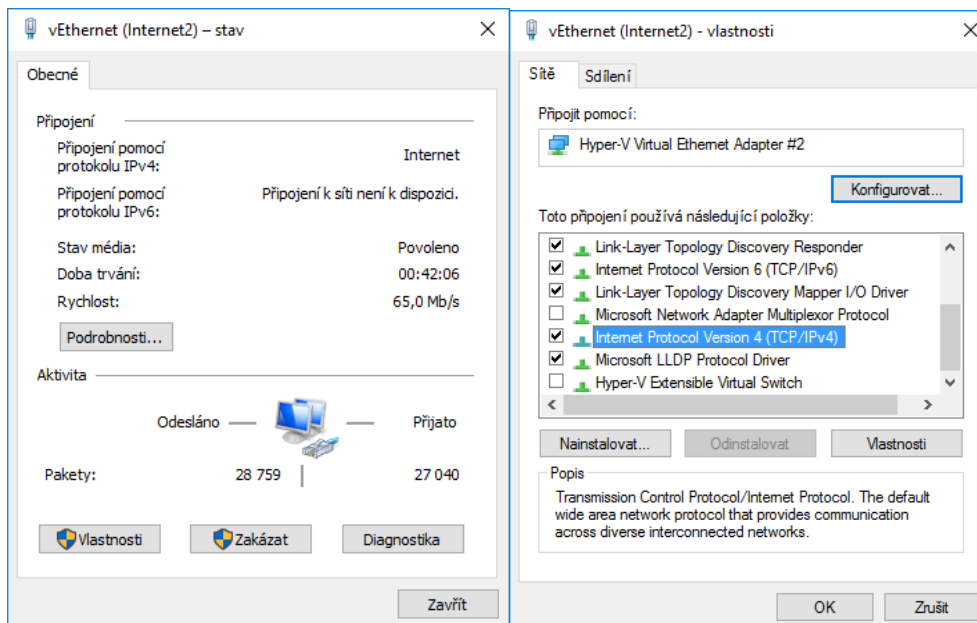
vEthernet (Internet2) – stav

Obecné

Připojení

Připojení pomocí protokolu IPv4: Internet

Připojení pomocí protokolu IPv6: Připojení k síti není k dispozici.

Stav média: Povoleno

Doba trvání: 00:42:06

Rychlost: 65,0 Mb/s

Podrobnosti...

Aktivita

Odesláno — Přijato

Pakety: 28 759 | 27 040

Vlastnosti Zakázat Diagnostika

Zavřít

vEthernet (Internet2) - vlastnosti

Sítě Sdílení

Připojit pomocí:

Hyper-V Virtual Ethernet Adapter #2

Konfigurovat...

Toto připojení používá následující položky:

Link-Layer Topology Discovery Responder
Internet Protocol Version 6 (TCP/IPv6)
Link-Layer Topology Discovery Mapper I/O Driver
Microsoft Network Adapter Multiplexor Protocol
Internet Protocol Version 4 (TCP/IPv4)
Microsoft LLDP Protocol Driver
Hyper-V Extensible Virtual Switch

Nainstalovat... Odinstalovat Vlastnosti

Popis

Transmission Control Protocol/Internet Protocol. The default wide area network protocol that provides communication across diverse interconnected networks.

OK Zrušit